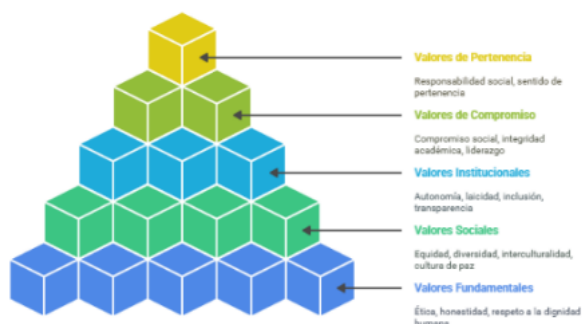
Valores de Pertenencia

Responsabilidad social, sentido de pertenencia

Valores de Compromiso

Compromiso social, integridad académica, liderazgo

Valores Institucionales

Autonomía, laicidad, inclusión, transparencia

Valores Sociales

Equidad, diversidad, interculturalidad, cultura de paz

Valores Fundamentales

Ética, honestidad, respeto a la dignidad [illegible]